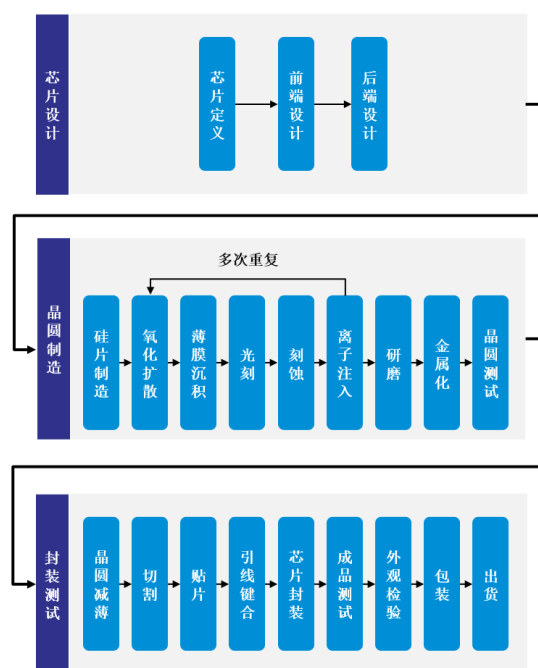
芯片设计

芯片定义

前端设计

后端设计

晶圆制造

多次重复

硅片制造

氧化扩散

薄膜沉积

光刻

刻蚀

离子注入

研磨

金属化

晶圆测试

封装测试

晶圆减薄

切割

贴片

引线键合

芯片封装

成品测试

外观检验

包装

出货